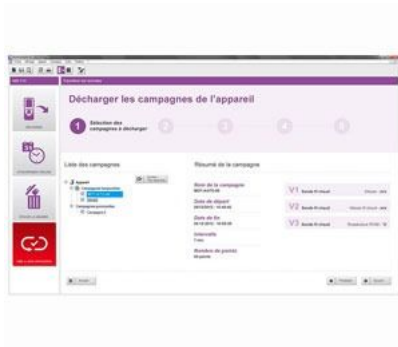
Décharger les campagnes de l'appareil

1 Sélection des campagnes à décharger

2

3

4

5

Liste des campagnes

Résumé de la campagne

Nom de la campagne

Date de départ

Date de fin

Intervalle

Nombre de points

V1

V2

V3

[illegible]